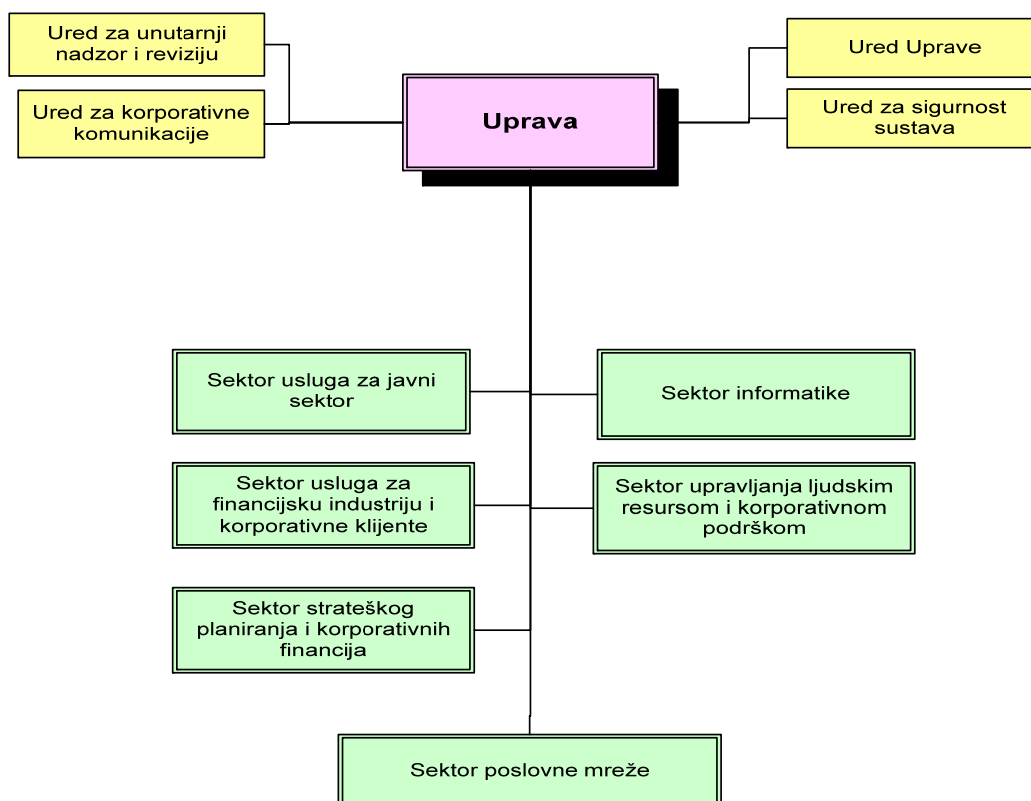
Ured za unutarnji nadzor i reviziju

Ured za korporativne komunikacije

Uprava

Ured Uprave

Ured za sigurnost sustava

Sektor usluga za javni sektor

Sektor informatike

Sektor usluga za financijsku industriju i korporativne klijente

Sektor upravljanja ljudskim resursom i korporativnom podrškom

Sektor strateškog planiranja i korporativnih financija

Sektor poslovne mreže